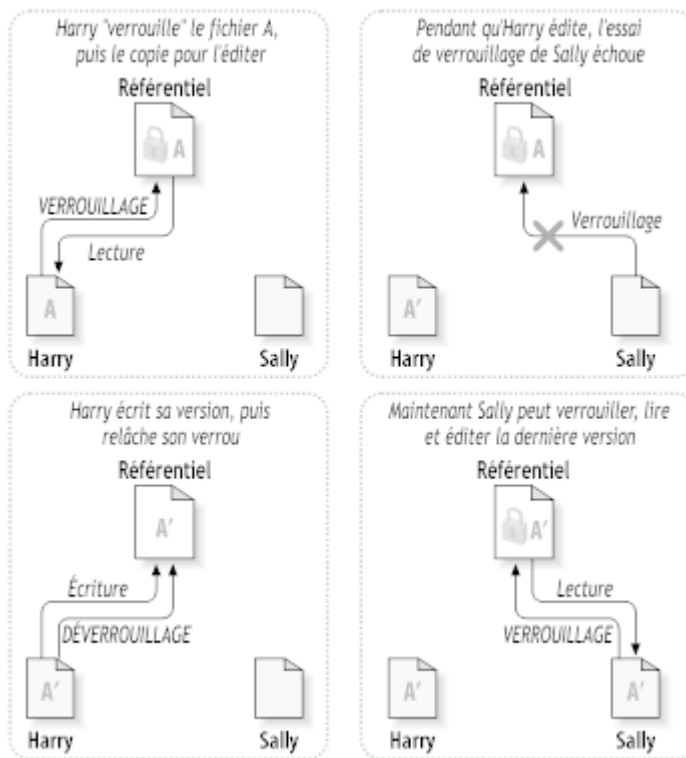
Harry "verrouille" le fichier A, puis le copie pour l'éditer

Référentiel

A

VERROUILLAGE

Lecture

A

Harry

Sally

Pendant qu'Harry édite, l'essai de verrouillage de Sally échoue

Référentiel

A

Verrouillage

A'

Harry

Sally

Harry écrit sa version, puis relâche son verrou

Référentiel

A'

Écriture

DÉVERROUILLAGE

A'

Harry

Sally

Maintenant Sally peut verrouiller, lire et éditer la dernière version

Référentiel

A'

Lecture

VERROUILLAGE

A'

A'

Harry

Sally